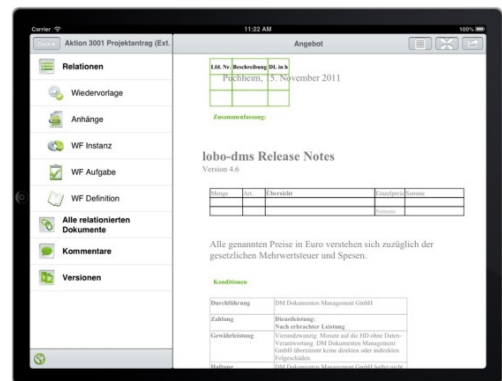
Carrier
11:22 AM
100%

Zurück
Aktion 3001 Projektantrag (Ext.
Angebot

Relationen
Wiedervorlage
Anhänge
WF Instanz
WF Aufgabe
WF Definition
Alle relationierten Dokumente
Kommentare
Versionen

| Lfd. Nr. | Beschreibung | DL in h |
|---|---|---|
| | | |
| | | |
| | | |

Puchheim, 5. November 2011

Zusammenfassung:

lobo-dms Release Notes
Version 4.6

| Menge | Art | Übersicht | Einzelpreis | Summe |
|---|---|---|---|---|
| | | | | |
| | | | | Summe |

Alle genannten Preise in Euro verstehen sich zuzüglich der gesetzlichen Mehrwertsteuer und Spesen.

Konditionen

| | |
|---|---|
| Durchführung | DM Dokumenten Management GmbH |
| Zahlung | Dienstleistung: Nach erbrachter Leistung |
| Gewährleistung | Vierundzwanzig Monate auf die HD ohne Daten-Verantwortung. DM Dokumenten Management GmbH übernimmt keine direkten oder indirekten Folgeschäden. |
| Haftung | DM Dokumenten Management GmbH haftet nicht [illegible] |